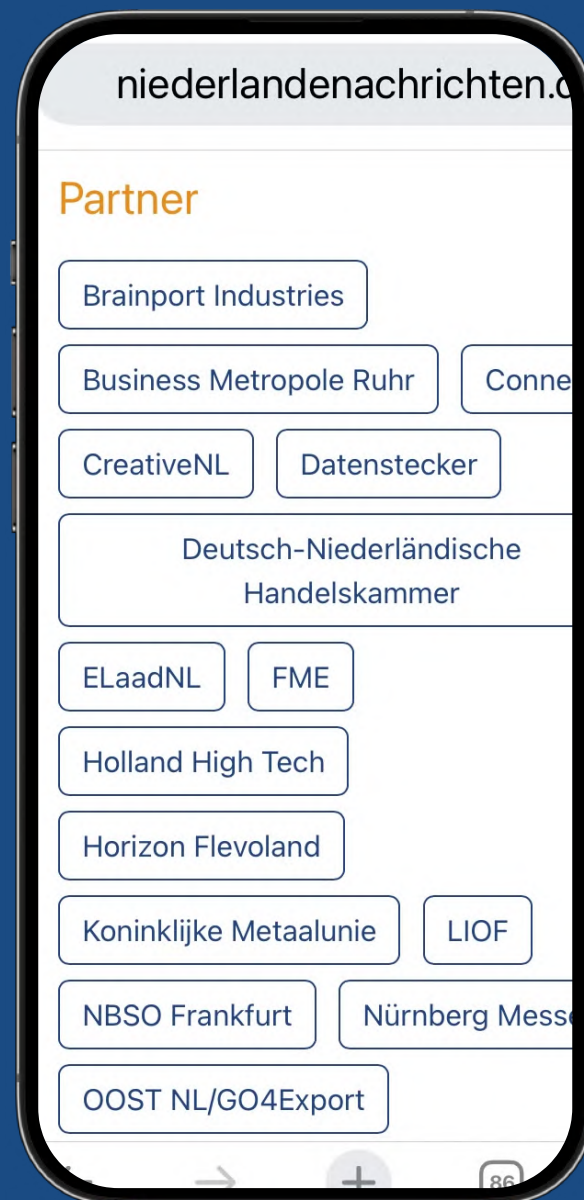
niederlandenachrichten.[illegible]

Partner

Brainport Industries

Business Metropole Ruhr

Conne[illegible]

CreativeNL

Datenstecker

Deutsch-Niederländische Handelskammer

ElaadNL

FME

Holland High Tech

Horizon Flevoland

Koninklijke Metaalunie

LIOF

NBSO Frankfurt

Nürnberg Mess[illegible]

OOST NL/GO4Export

86